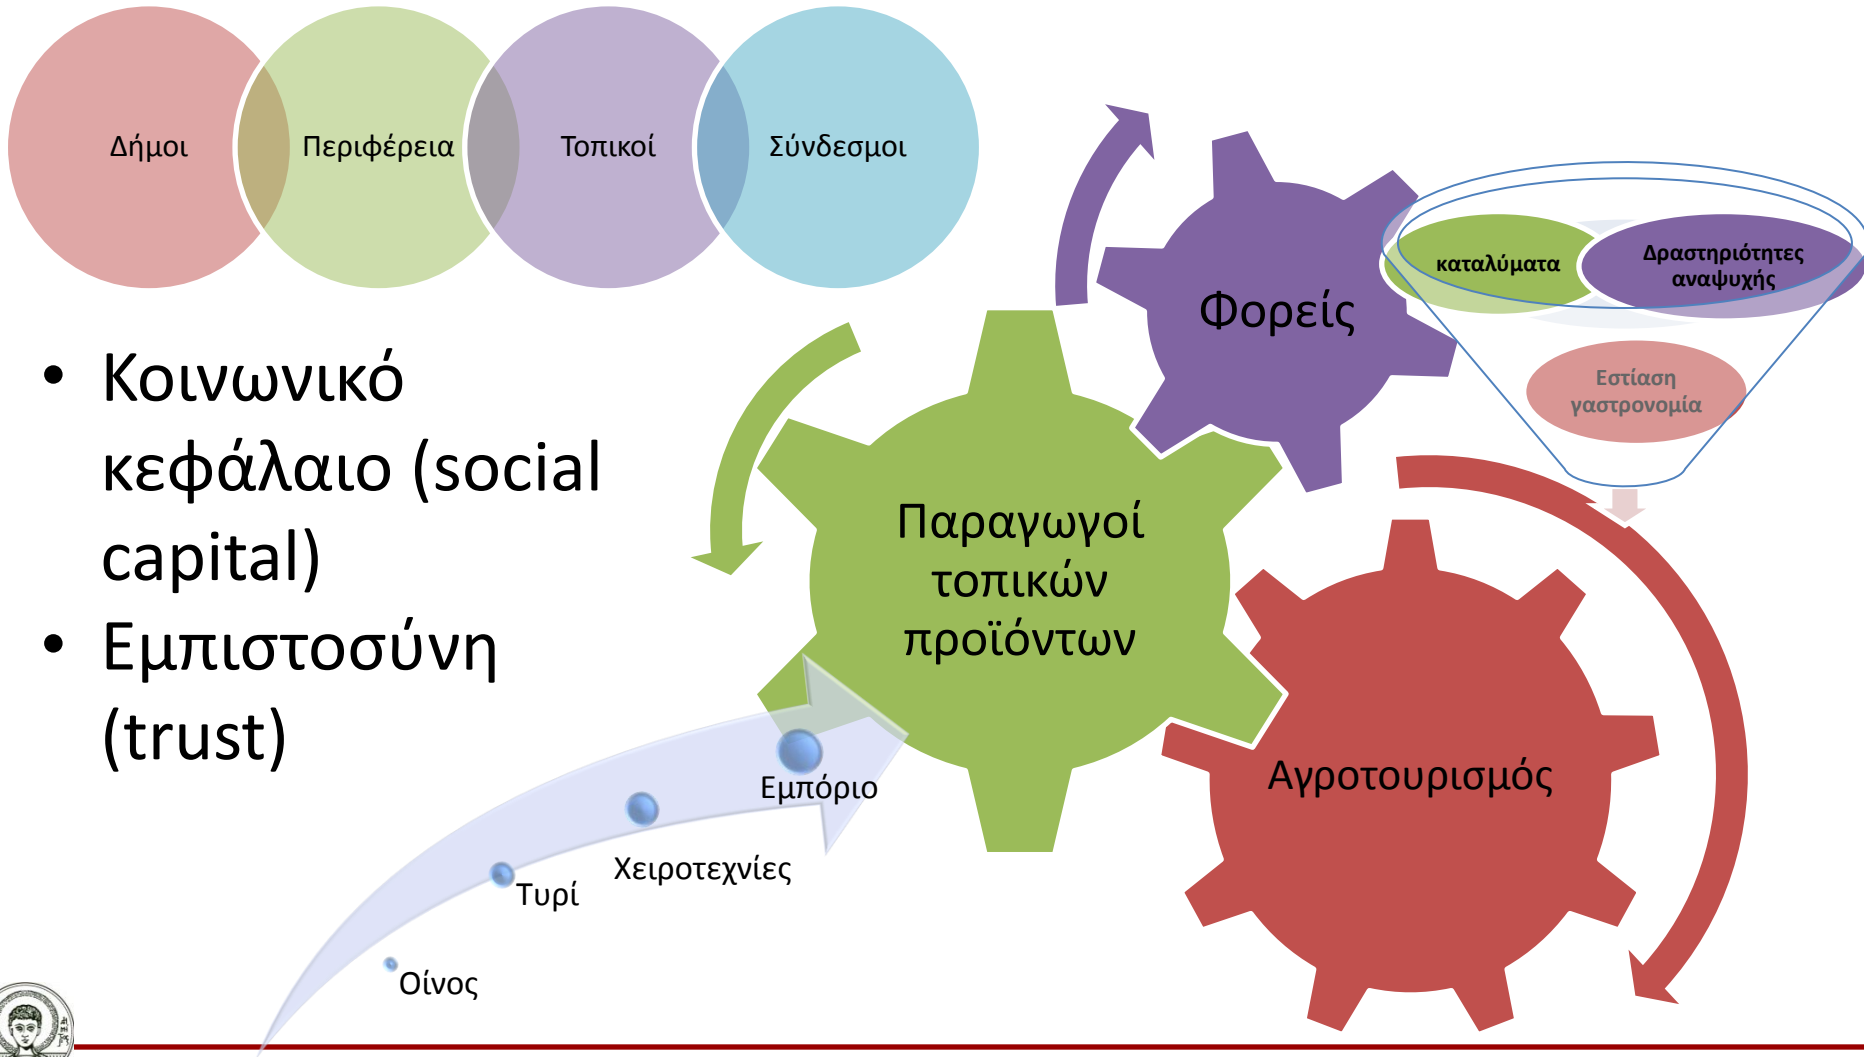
Δήμοι

Περιφέρεια

Τοπικοί

Σύνδεσμοι

• Κοινωνικό κεφάλαιο (social capital)
• Εμπιστοσύνη (trust)

Φορείς

καταλύματα

Δραστηριότητες αναψυχής

Εστίαση γαστρονομία

Παραγωγοί τοπικών προϊόντων

Αγροτουρισμός

Οίνος

Τυρί

Χειροτεχνίες

Εμπόριο